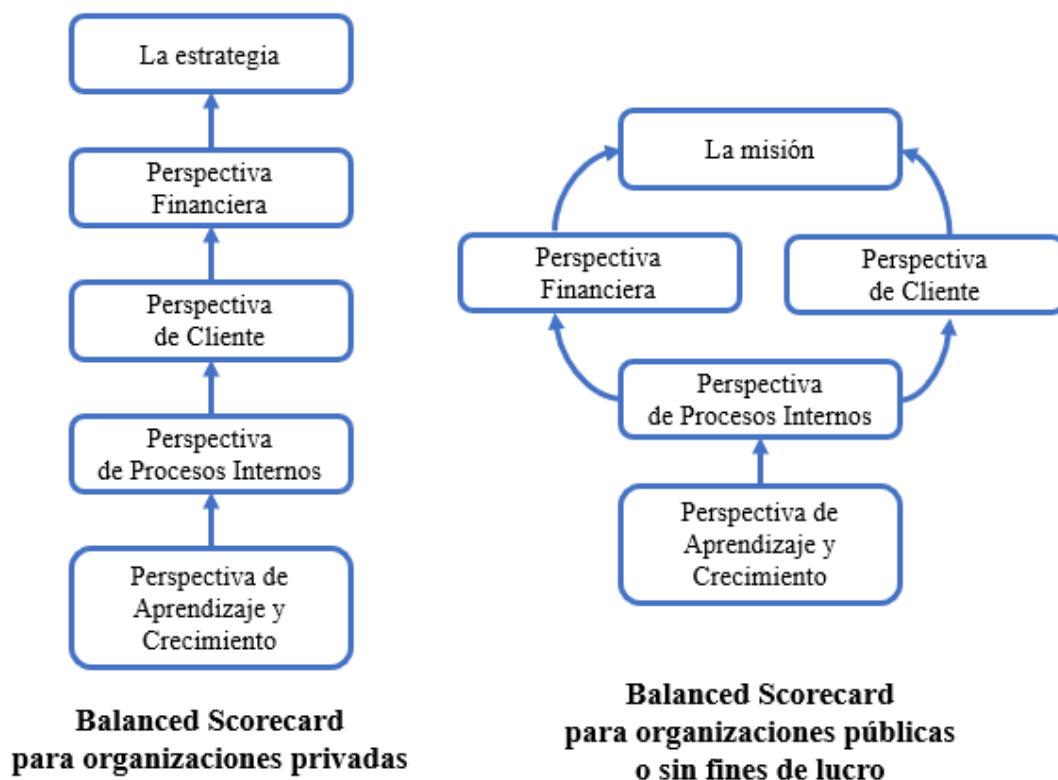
La estrategia

Perspectiva Financiera

Perspectiva de Cliente

Perspectiva de Procesos Internos

Perspectiva de Aprendizaje y Crecimiento

**Balanced Scorecard para organizaciones privadas**

La misión

Perspectiva Financiera

Perspectiva de Cliente

Perspectiva de Procesos Internos

Perspectiva de Aprendizaje y Crecimiento

**Balanced Scorecard para organizaciones públicas o sin fines de lucro**